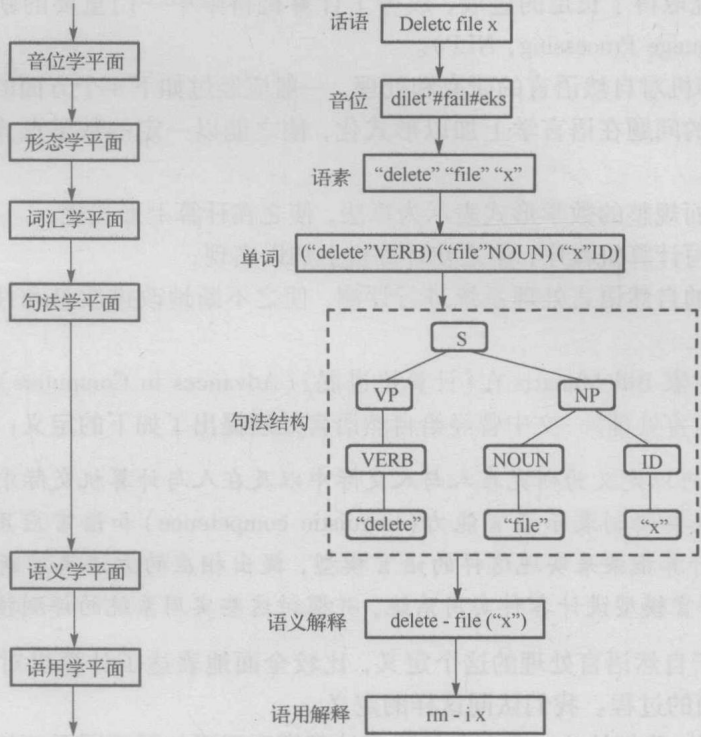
音位学平面

形态学平面

词汇学平面

句法学平面

语义学平面

语用学平面

话语 Deletc file x

音位 dilet'#fail#eks

语素 "delete" "file" "x"

单词 ("delete"VERB) ("file"NOUN) ("x"ID)

句法结构

S

VP

NP

VERB

NOUN

ID

"delete"

"file"

"x"

语义解释 delete - file ("x")

语用解释 rm - i x